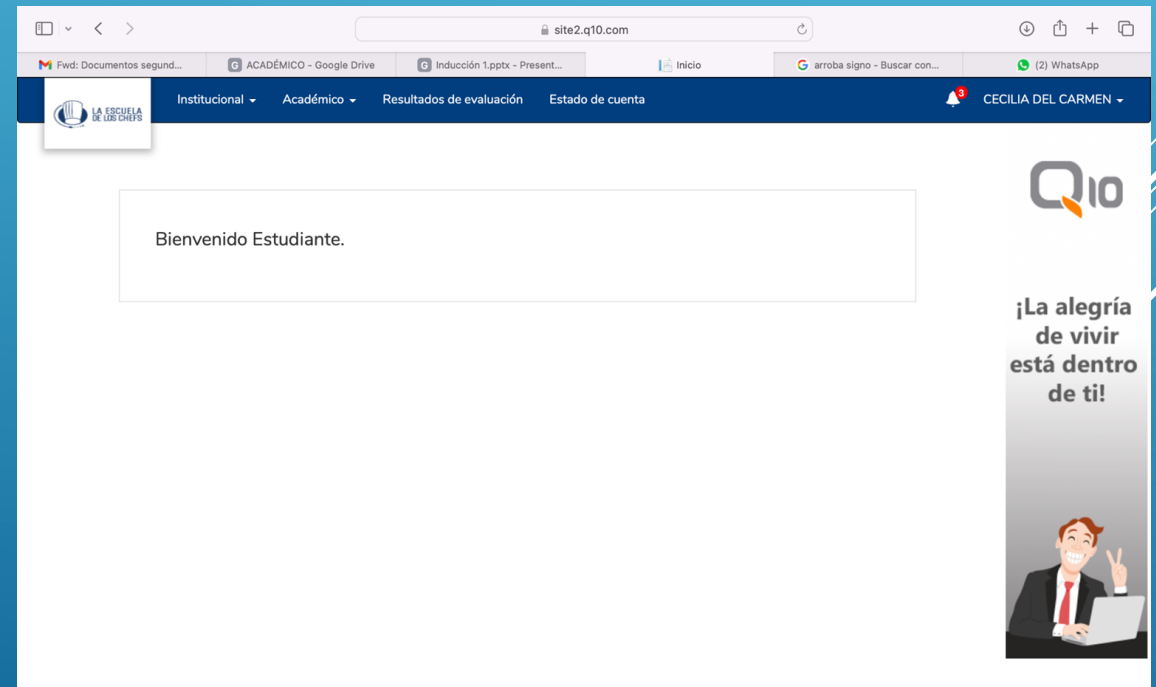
site2.q10.com

Fwd: Documentos segund...
ACADÉMICO - Google Drive
Inducción 1.pptx - Present...
Inicio
arroba signo - Buscar con...
(2) WhatsApp

LA ESCUELA DE LOS CHEFS
Institucional
Académico
Resultados de evaluación
Estado de cuenta
3
CECILIA DEL CARMEN

Bienvenido Estudiante.

Q10

¡La alegría de vivir está dentro de ti!